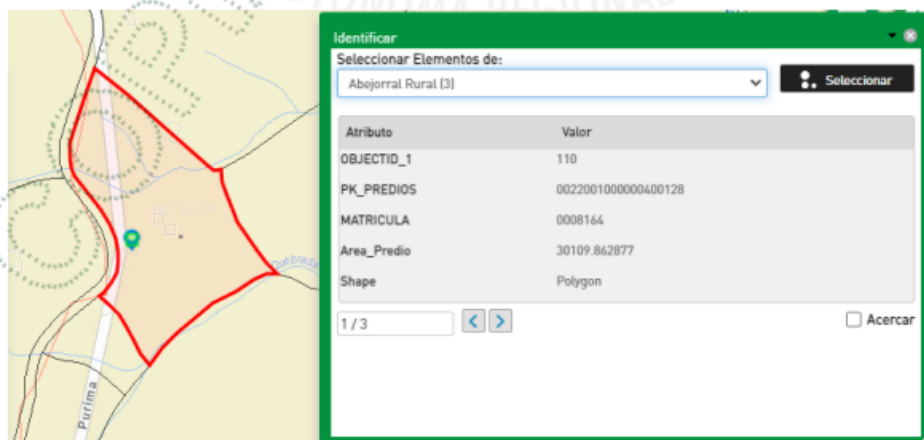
Identificar

Seleccionar Elementos de:

Abejorral Rural (3)

Seleccionar

| Atributo | Valor |
|---|---|
| OBJECTID_1 | 110 |
| PK_PREDIOS | 0022001000000400128 |
| MATRICULA | 0008164 |
| Area_Predio | 30109.862877 |
| Shape | Polygon |

1 / 3

Acercar

Purima

Quebrada